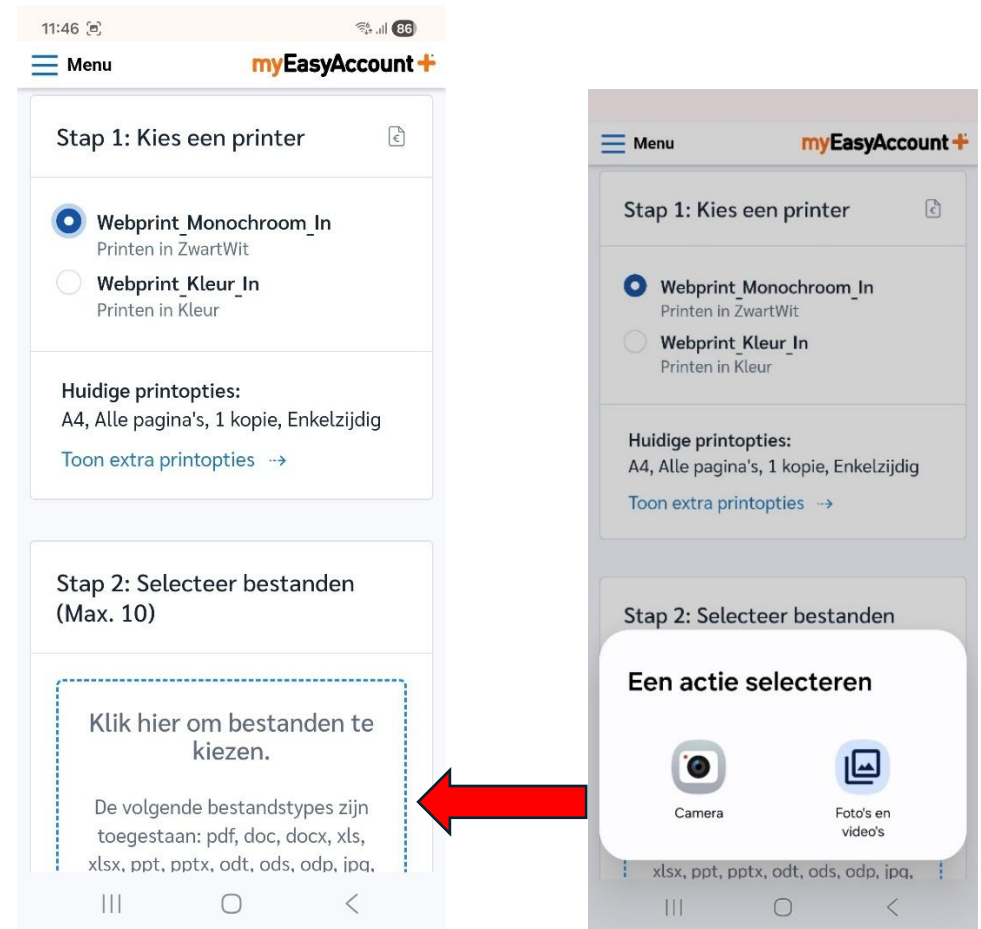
11:46

86

Menu

myEasyAccount+

Stap 1: Kies een printer

Webprint_Monochroom_In
Printen in ZwartWit

Webprint_Kleur_In
Printen in Kleur

Huidige printopties:
A4, Alle pagina's, 1 kopie, Enkelzijdig

Toon extra printopties →

Stap 2: Selecteer bestanden (Max. 10)

Klik hier om bestanden te kiezen.

De volgende bestandstypes zijn toegestaan: pdf, doc, docx, xls, xlsx, ppt, pptx, odt, ods, odp, jpg,

Menu

myEasyAccount+

Stap 1: Kies een printer

Webprint_Monochroom_In
Printen in ZwartWit

Webprint_Kleur_In
Printen in Kleur

Huidige printopties:
A4, Alle pagina's, 1 kopie, Enkelzijdig

Toon extra printopties →

Stap 2: Selecteer bestanden

Een actie selecteren

Camera

Foto's en video's

xlsx, ppt, pptx, odt, ods, odp, jpg,